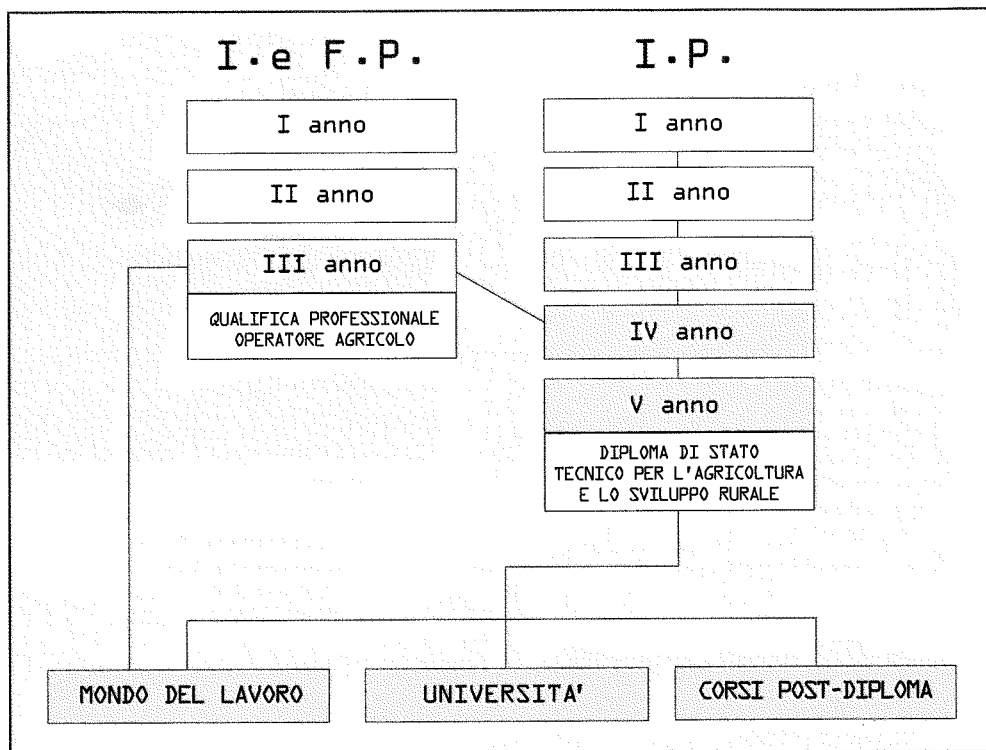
I.e F.P.

I.P.

I anno

II anno

III anno

QUALIFICA PROFESSIONALE OPERATORE AGRICOLO

I anno

II anno

III anno

IV anno

V anno

DIPLOMA DI STATO TECNICO PER L'AGRICOLTURA E LO SVILUPPO RURALE

MONDO DEL LAVORO

UNIVERSITA'

CORSI POST-DIPLOMA